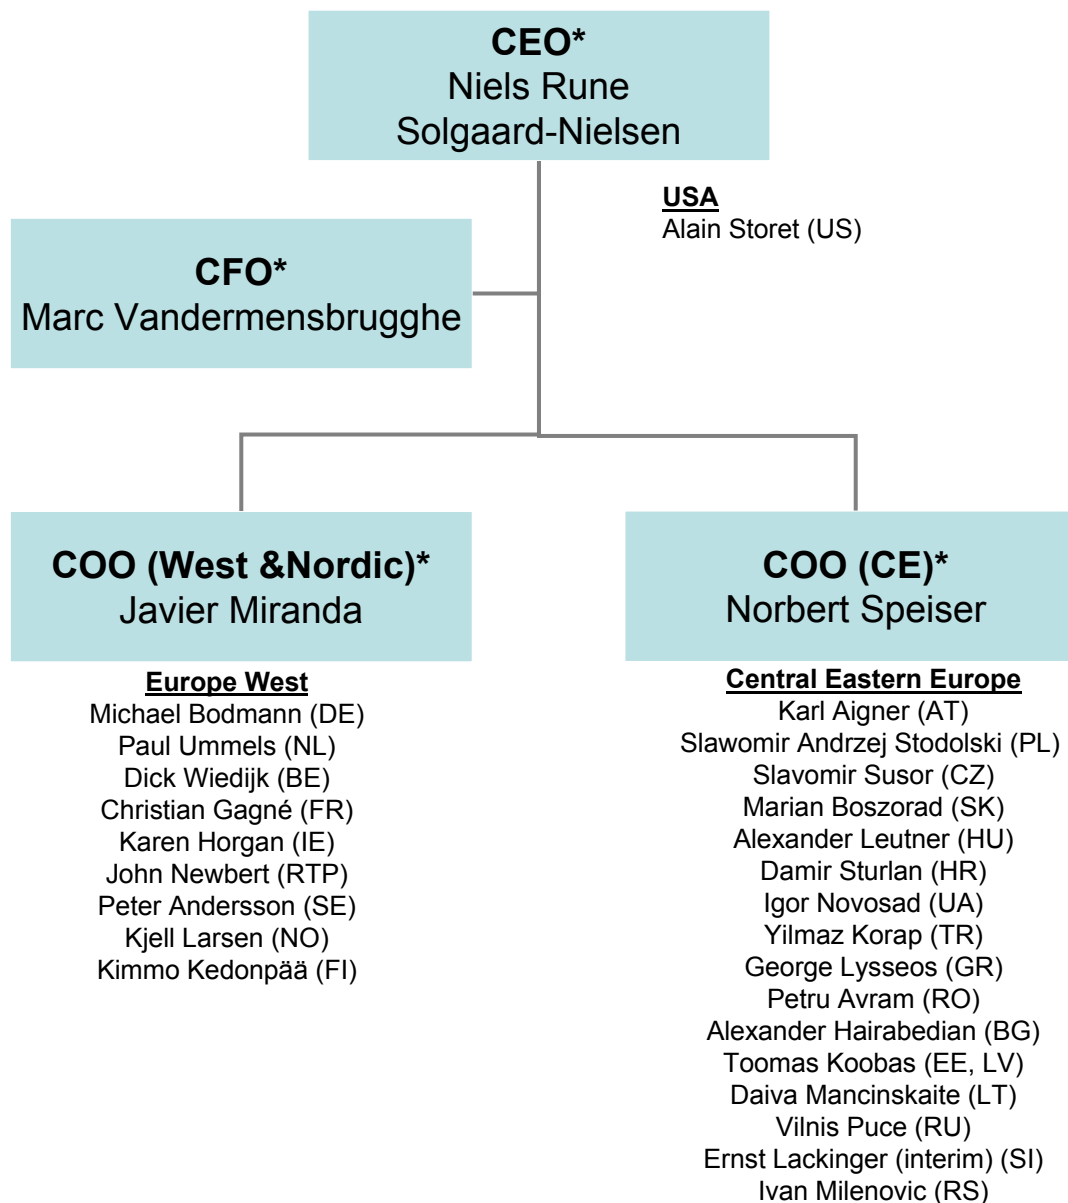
CEO*
Niels Rune
Solgaard-Nielsen

USA
Alain Storet (US)

CFO*
Marc Vandermensbrugghe

COO (West &Nordic)*
Javier Miranda

Europe West
Michael Bodmann (DE)
Paul Ummels (NL)
Dick Wiedijk (BE)
Christian Gagné (FR)
Karen Horgan (IE)
John Newbert (RTP)
Peter Andersson (SE)
Kjell Larsen (NO)
Kimmo Kedonpää (FI)

COO (CE)*
Norbert Speiser

Central Eastern Europe
Karl Aigner (AT)
Slawomir Andrzej Stodolski (PL)
Slavomir Susor (CZ)
Marian Boszorad (SK)
Alexander Leutner (HU)
Damir Sturlan (HR)
Igor Novosad (UA)
Yilmaz Korap (TR)
George Lysseos (GR)
Petru Avram (RO)
Alexander Hairabedian (BG)
Toomas Koobas (EE, LV)
Daiva Mancinskaite (LT)
Vilnis Puce (RU)
Ernst Lackinger (interim) (SI)
Ivan Milenovic (RS)